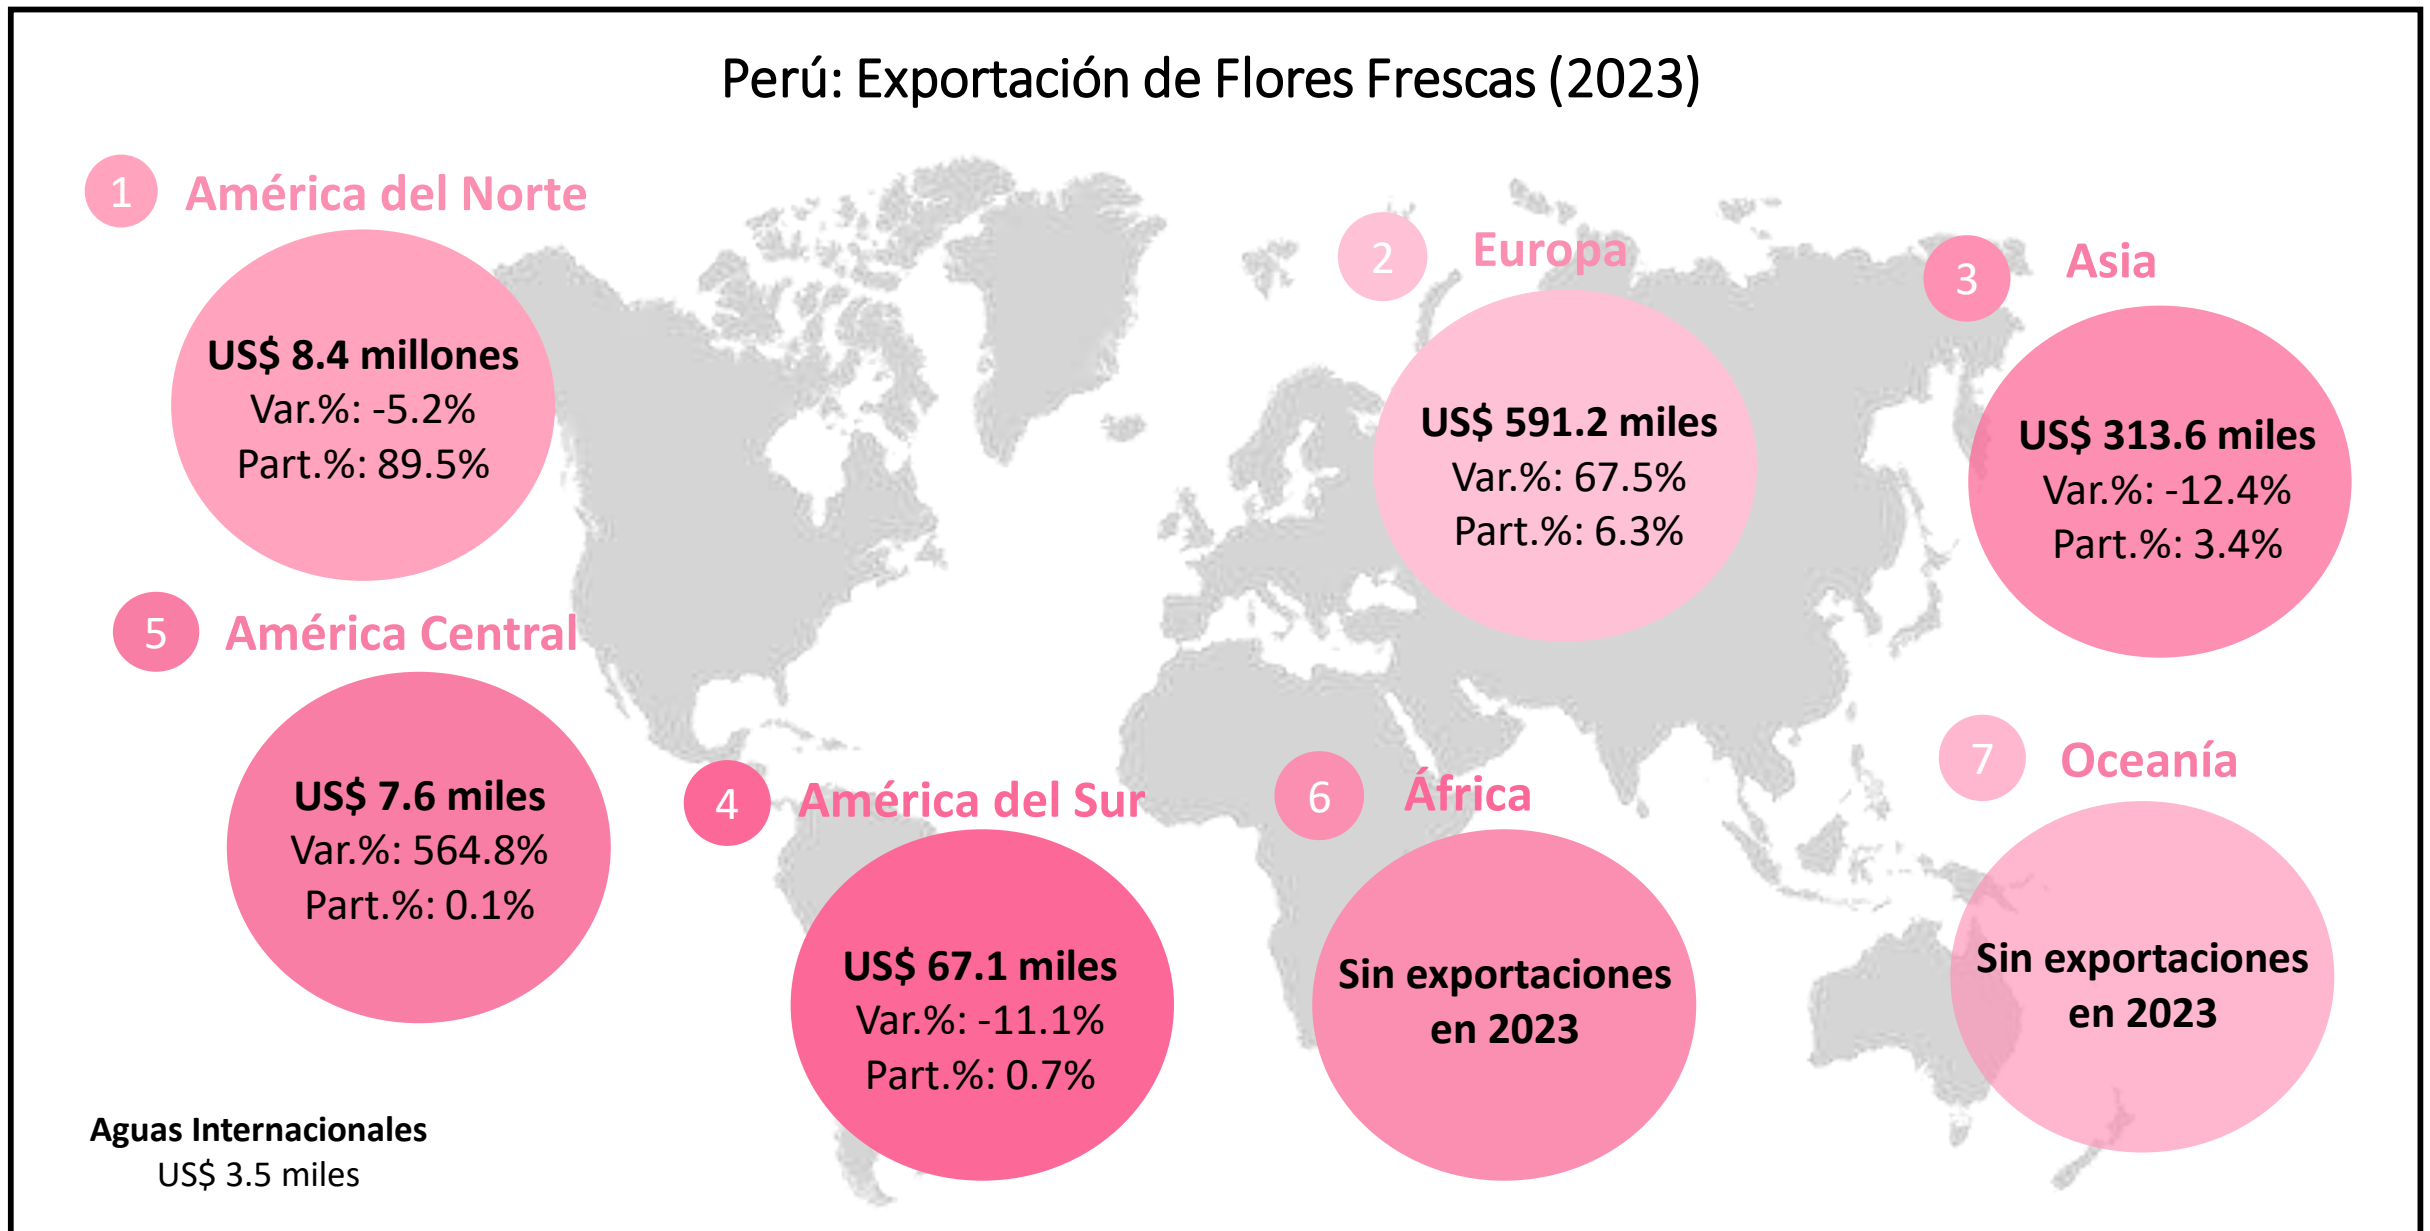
Perú: Exportación de Flores Frescas (2023)

1 América del Norte

US$ 8.4 millones
Var.%: -5.2%
Part.%: 89.5%

2 Europa

US$ 591.2 miles
Var.%: 67.5%
Part.%: 6.3%

3 Asia

US$ 313.6 miles
Var.%: -12.4%
Part.%: 3.4%

5 América Central

US$ 7.6 miles
Var.%: 564.8%
Part.%: 0.1%

4 América del Sur

US$ 67.1 miles
Var.%: -11.1%
Part.%: 0.7%

6 África

Sin exportaciones en 2023

7 Oceanía

Sin exportaciones en 2023

Aguas Internacionales
US$ 3.5 miles